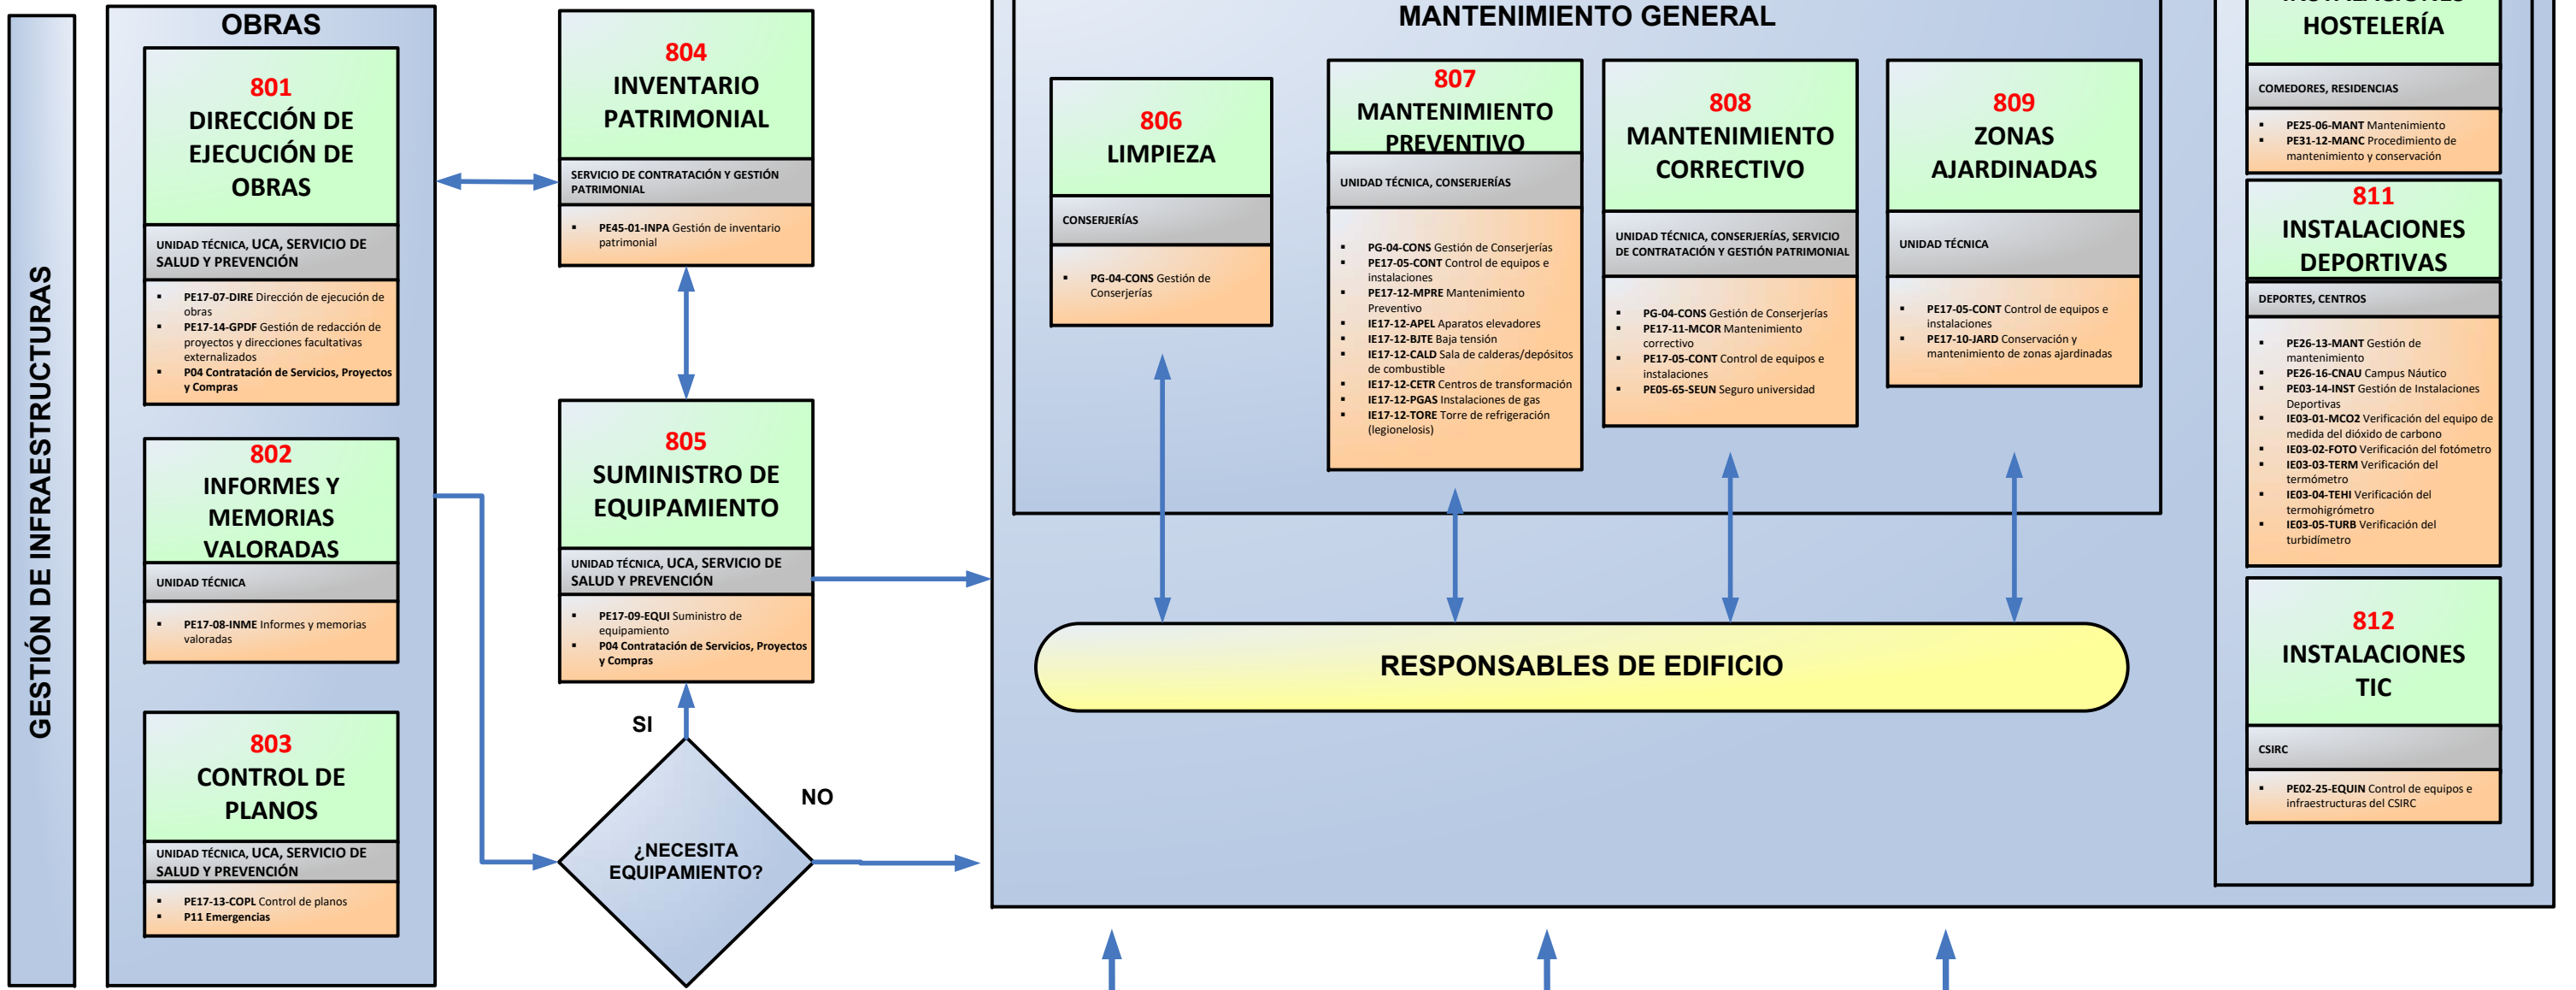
GESTIÓN DE INFRAESTRUCTURAS

OBRAS

801
DIRECCIÓN DE EJECUCIÓN DE OBRAS

UNIDAD TÉCNICA, UCA, SERVICIO DE SALUD Y PREVENCIÓN

- PE17-07-DIRE Dirección de ejecución de obras
- PE17-14-GPDF Gestión de redacción de proyectos y direcciones facultativas externalizados
- P04 Contratación de Servicios, Proyectos y Compras

802
INFORMES Y MEMORIAS VALORADAS

UNIDAD TÉCNICA

- PE17-08-INME Informes y memorias valoradas

803
CONTROL DE PLANOS

UNIDAD TÉCNICA, UCA, SERVICIO DE SALUD Y PREVENCIÓN

- PE17-13-COPL Control de planos
- P11 Emergencias

804
INVENTARIO PATRIMONIAL

SERVICIO DE CONTRATACIÓN Y GESTIÓN PATRIMONIAL

- PE45-01-INPA Gestión de inventario patrimonial

805
SUMINISTRO DE EQUIPAMIENTO

UNIDAD TÉCNICA, UCA, SERVICIO DE SALUD Y PREVENCIÓN

- PE17-09-EQUI Suministro de equipamiento
- P04 Contratación de Servicios, Proyectos y Compras

SI

NO

¿NECESITA EQUIPAMIENTO?

MANTENIMIENTO GENERAL

806
LIMPIEZA

CONSERJERÍAS

- PG-04-CONS Gestión de Conserjerías

807
MANTENIMIENTO PREVENTIVO

UNIDAD TÉCNICA, CONSERJERÍAS

- PG-04-CONS Gestión de Conserjerías
- PE17-05-CONT Control de equipos e instalaciones
- PE17-12-MPRE Mantenimiento Preventivo
- IE17-12-APEL Aparatos elevadores
- IE17-12-BJTE Baja tensión
- IE17-12-CALD Sala de calderas/depósitos de combustible
- IE17-12-CETR Centros de transformación
- IE17-12-PGAS Instalaciones de gas
- IE17-12-TORE Torre de refrigeración (legionelosis)

808
MANTENIMIENTO CORRECTIVO

UNIDAD TÉCNICA, CONSERJERÍAS, SERVICIO DE CONTRATACIÓN Y GESTIÓN PATRIMONIAL

- PG-04-CONS Gestión de Conserjerías
- PE17-11-MCOR Mantenimiento correctivo
- PE17-05-CONT Control de equipos e instalaciones
- PE05-65-SEUN Seguro universidad

809
ZONAS AJARDINADAS

UNIDAD TÉCNICA

- PE17-05-CONT Control de equipos e instalaciones
- PE17-10-JARD Conservación y mantenimiento de zonas ajardinadas

RESPONSABLES DE EDIFICIO

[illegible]
HOSTELERÍA

COMEDORES, RESIDENCIAS

- PE25-06-MANT Mantenimiento
- PE31-12-MANC Procedimiento de mantenimiento y conservación

811
INSTALACIONES DEPORTIVAS

DEPORTES, CENTROS

- PE26-13-MANT Gestión de mantenimiento
- PE26-16-CNAU Campus Náutico
- PE03-14-INST Gestión de Instalaciones Deportivas
- IE03-01-MCO2 Verificación del equipo de medida del dióxido de carbono
- IE03-02-FOTO Verificación del fotómetro
- IE03-03-TERM Verificación del termómetro
- IE03-04-TEHI Verificación del termohigrómetro
- IE03-05-TURB Verificación del turbidímetro

812
INSTALACIONES TIC

CSIRC

- PE02-25-EQUIN Control de equipos e infraestructuras del CSIRC